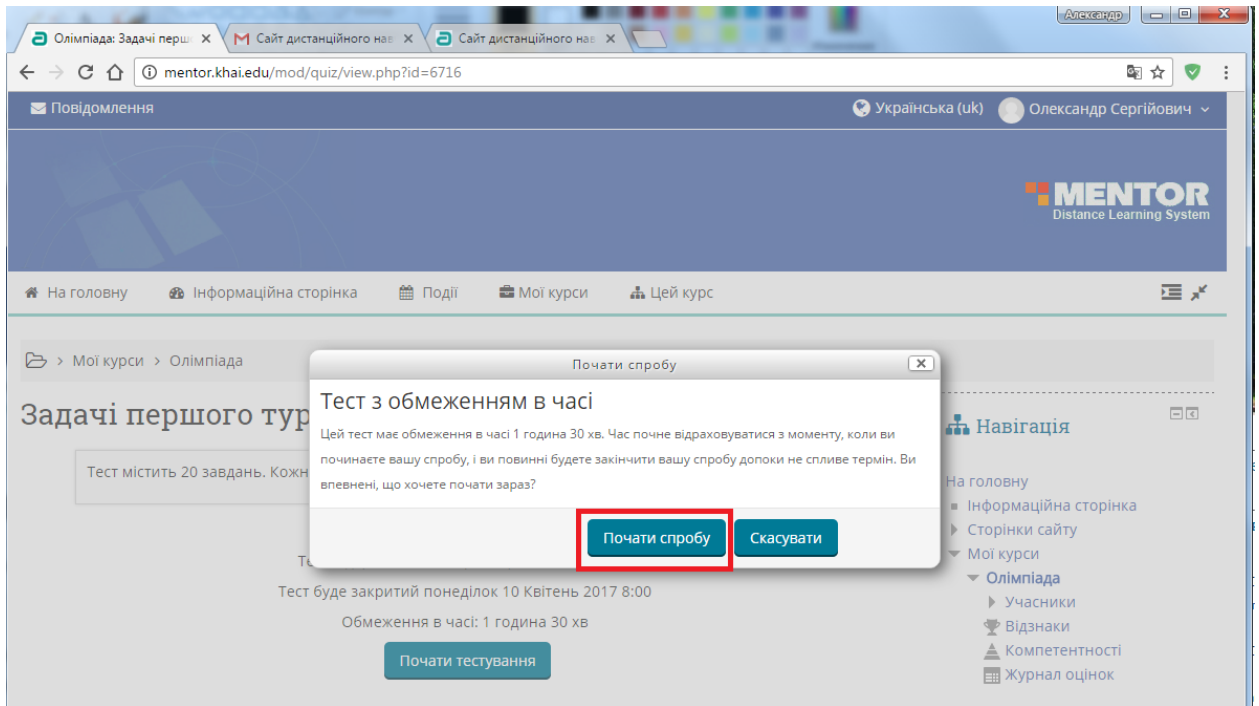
Олімпіада: Задачі перш ×
Сайт дистанційного нав ×
Сайт дистанційного нав ×
Александр
mentor.khai.edu/mod/quiz/view.php?id=6716

Повідомлення
Українська (uk)
Олександр Сергійович

MENTOR
Distance Learning System

На головну
Інформаційна сторінка
Події
Мої курси
Цей курс

Мої курси › Олімпіада

Задачі першого тур

Тест містить 20 завдань. Кожн

Те

Тест буде закритий понеділок 10 Квітень 2017 8:00

Обмеження в часі: 1 година 30 хв

Почати тестування

Почати спробу

Тест з обмеженням в часі

Цей тест має обмеження в часі 1 година 30 хв. Час почне відраховуватися з моменту, коли ви починаєте вашу спробу, і ви повинні будете закінчити вашу спробу допоки не спливе термін. Ви впевнені, що хочете почати зараз?

Почати спробу
Скасувати

Навігація

На головну
Інформаційна сторінка
Сторінки сайту
Мої курси
Олімпіада
Учасники
Відзнаки
Компетентності
Журнал оцінок